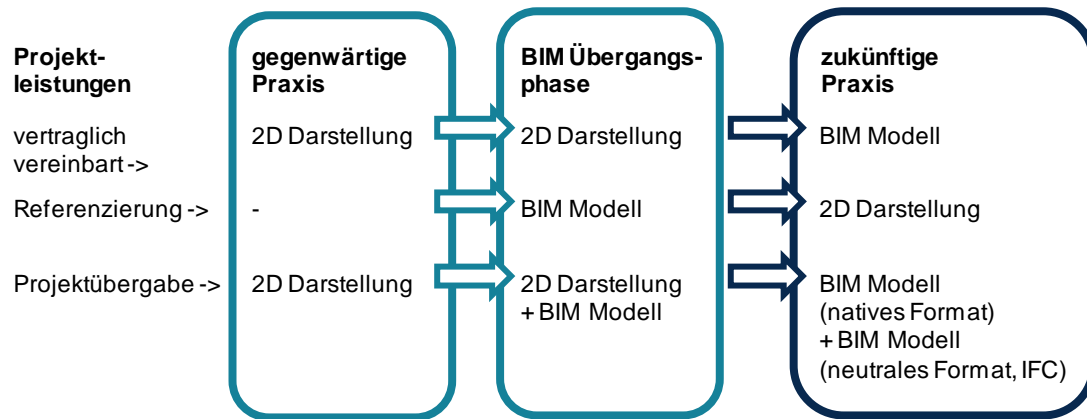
| Projekt-leistungen | gegenwärtige Praxis | BIM Übergangs-phase | zukünftige Praxis |
|---|---|---|---|
| vertraglich vereinbart -> | 2D Darstellung | 2D Darstellung | BIM Modell |
| Referenzierung -> | - | BIM Modell | 2D Darstellung |
| Projektübergabe -> | 2D Darstellung | 2D Darstellung + BIM Modell | BIM Modell (natives Format) + BIM Modell (neutrales Format, IFC) |